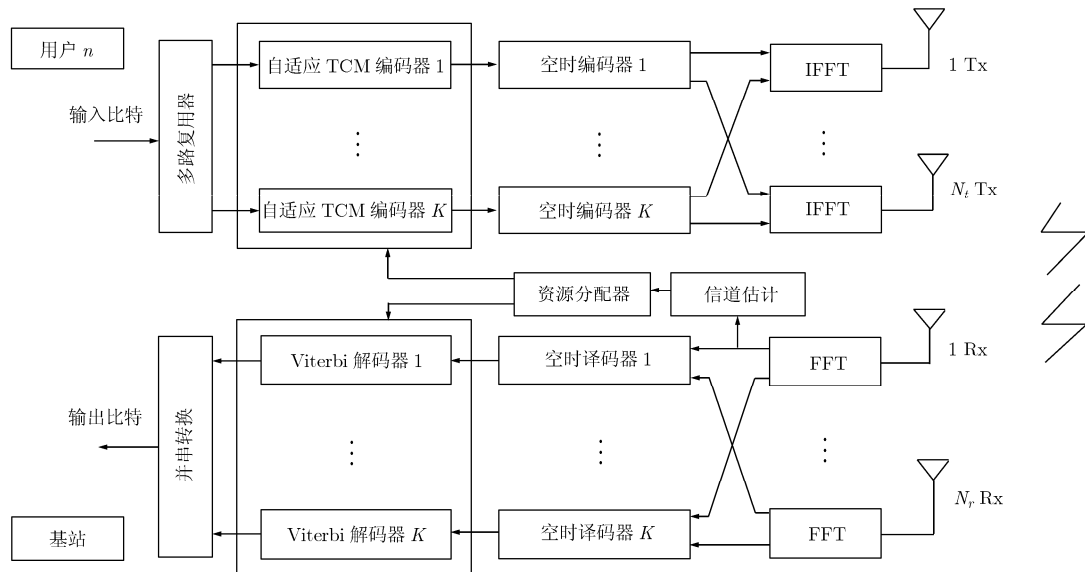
用户 $n$

输入比特

多路复用器

自适应 TCM 编码器 1

⋮

自适应 TCM 编码器 $K$

空时编码器 1

⋮

空时编码器 $K$

IFFT

⋮

IFFT

1 Tx

$N_t$ Tx

资源分配器

信道估计

并串转换

输出比特

Viterbi 解码器 1

⋮

Viterbi 解码器 $K$

空时译码器 1

⋮

空时译码器 $K$

FFT

⋮

FFT

1 Rx

$N_r$ Rx

基站